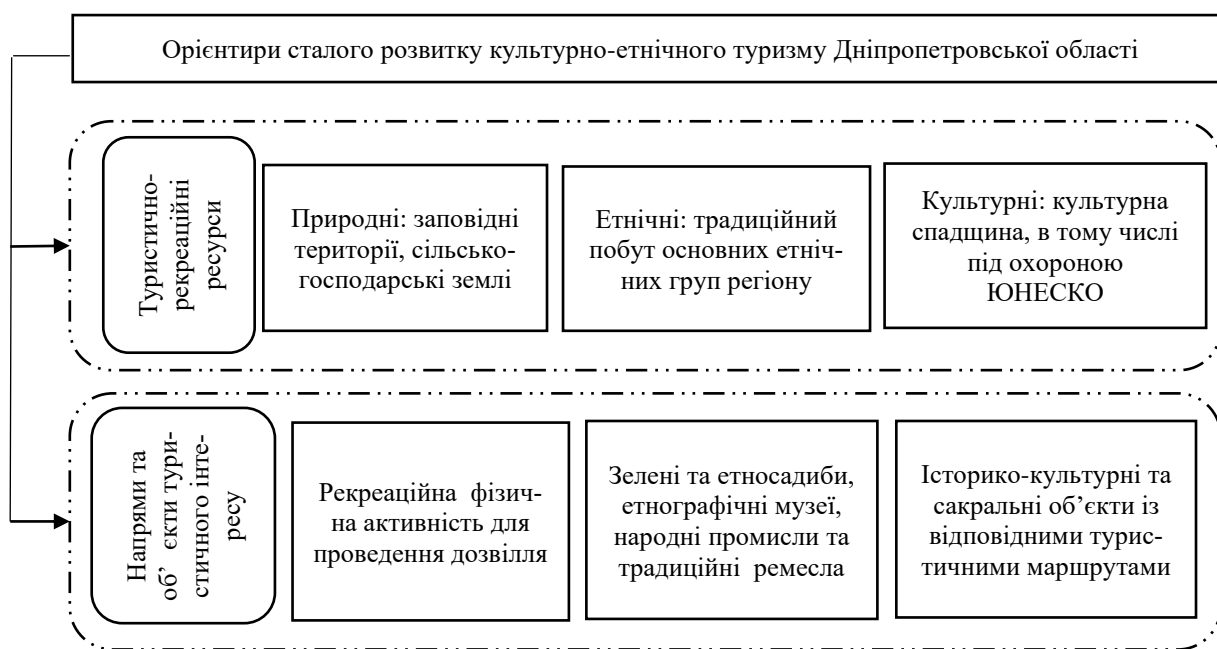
Орієнтири сталого розвитку культурно-етнічного туризму Дніпропетровської області

Туристично-рекреаційні ресурси

Природні: заповідні території, сільськогосподарські землі

Етнічні: традиційний побут основних етнічних груп регіону

Культурні: культурна спадщина, в тому числі під охороною ЮНЕСКО

Напрями та об’єкти туристичного інтересу

Рекреаційна фізична активність для проведення дозвілля

Зелені та етносадиби, етнографічні музеї, народні промисли та традиційні ремесла

Історико-культурні та сакральні об’єкти із відповідними туристичними маршрутами